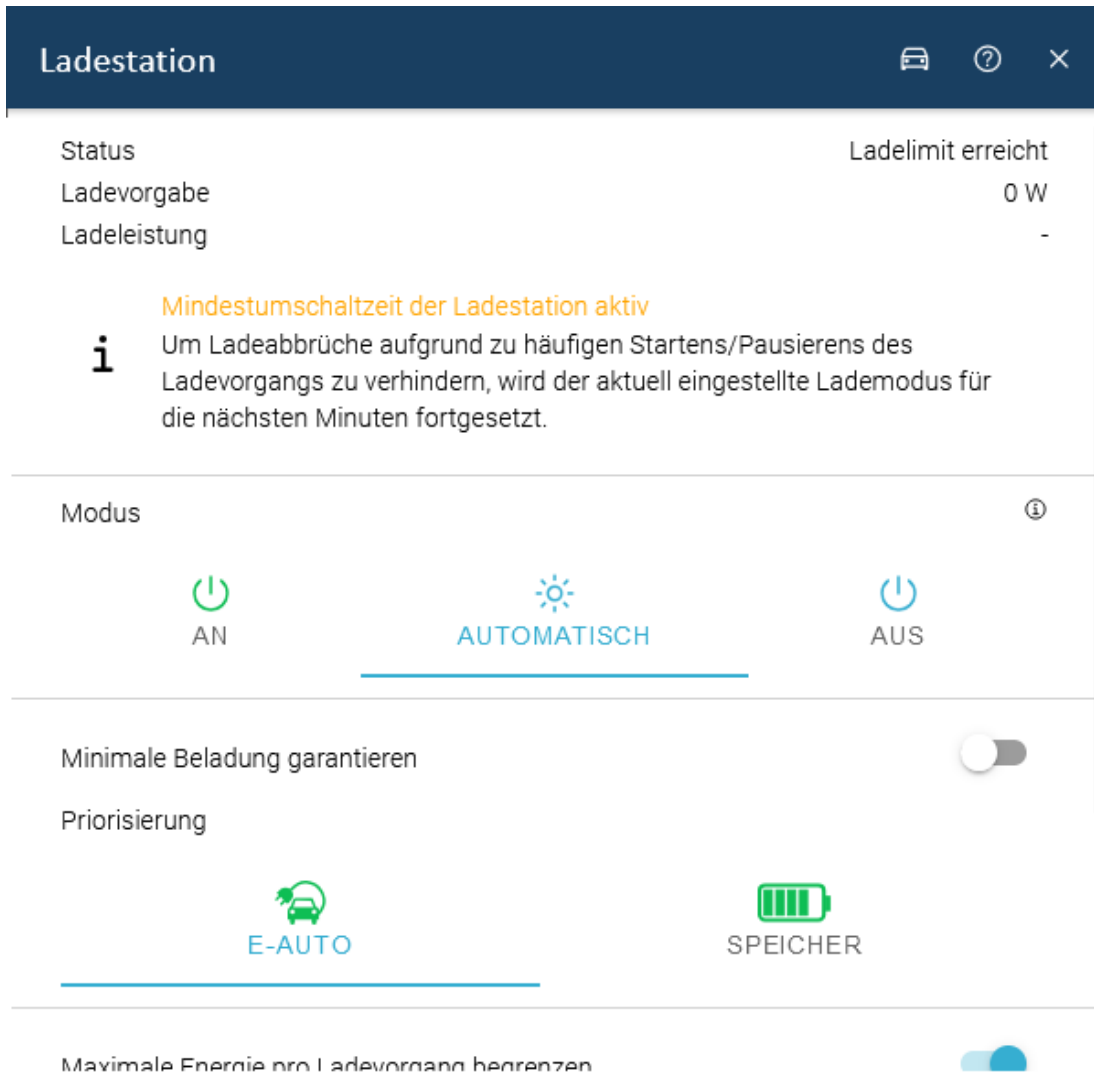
Ladestation

Status Ladelimit erreicht
Ladevorgabe 0 W
Ladeleistung -

i
Mindestumschaltzeit der Ladestation aktiv
Um Ladeabbrüche aufgrund zu häufigen Startens/Pausierens des Ladevorgangs zu verhindern, wird der aktuell eingestellte Lademodus für die nächsten Minuten fortgesetzt.

Modus

AN
AUTOMATISCH
AUS

Minimale Beladung garantieren

Priorisierung

E-AUTO
SPEICHER

Maximale Energie pro Ladevorgang begrenzen